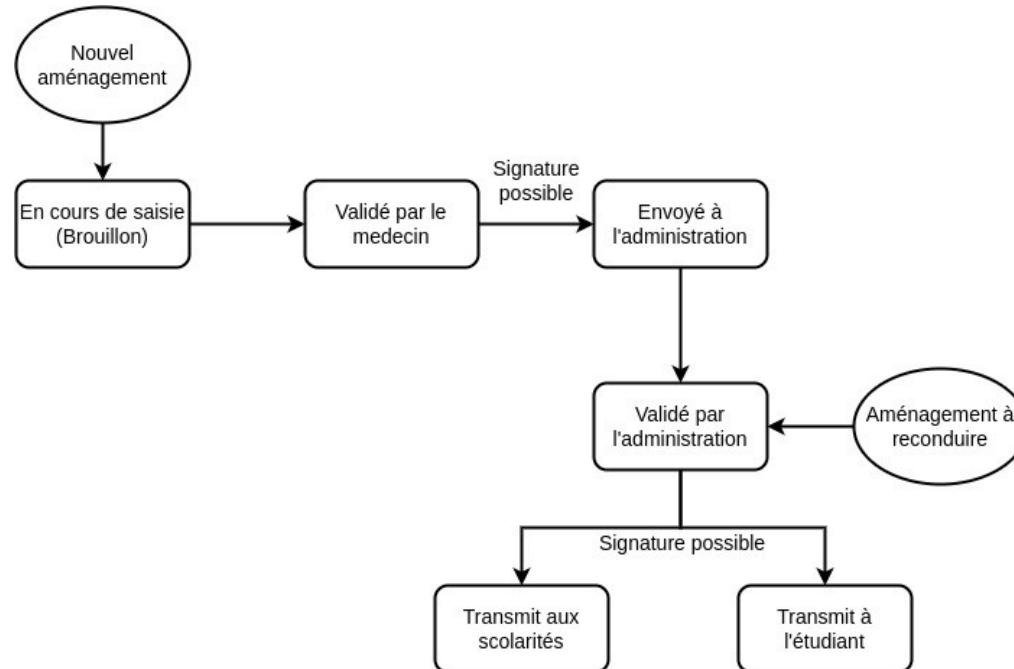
Nouvel aménagement

En cours de saisie (Brouillon)

Validé par le medecin

Signature possible

Envoyé à l'administration

Validé par l'administration

Aménagement à reconduire

Signature possible

Transmit aux scolarités

Transmit à l'étudiant